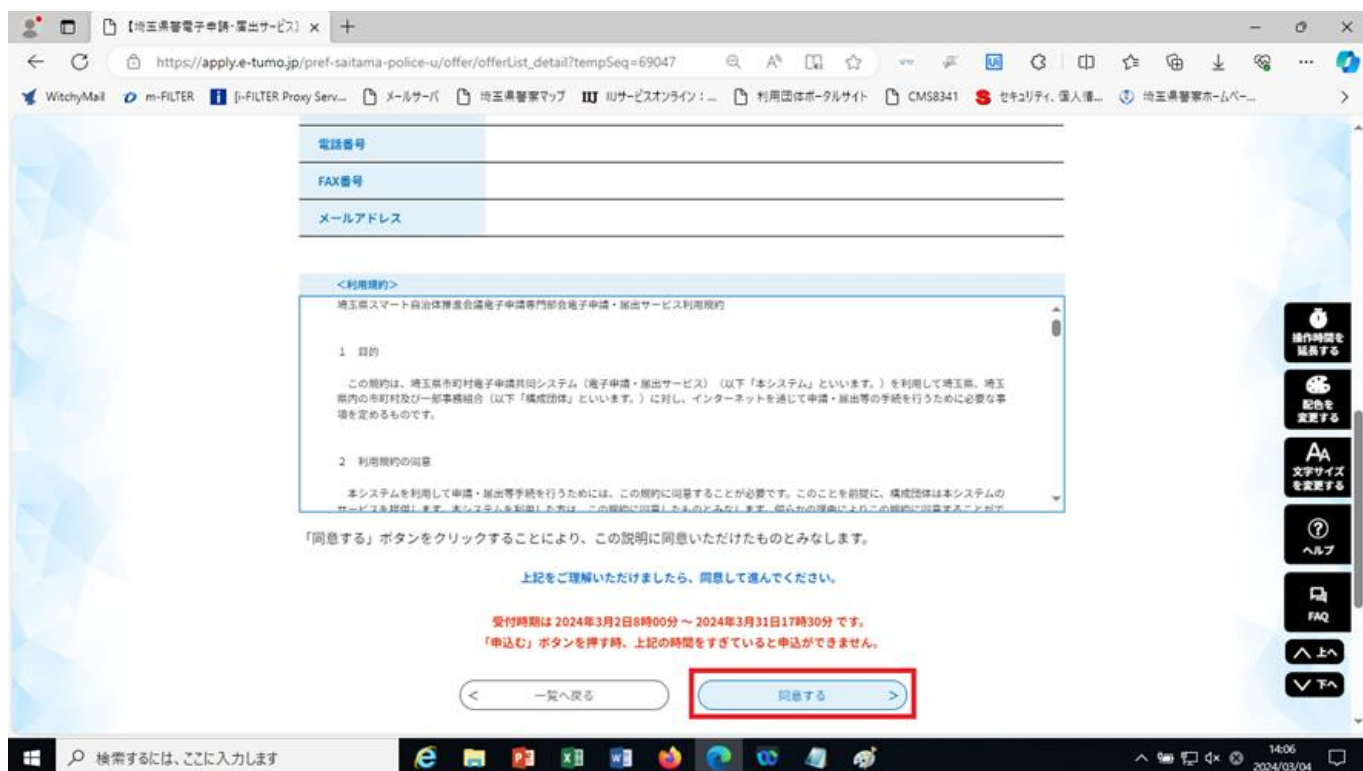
【埼玉県警電子申請・届出サービス】 ×  +

https://apply.e-tumo.jp/pref-saitama-police-u/offer/offerList_detail?tempSeq=69047

WitchyMail  m-FILTER  [i-FILTER Proxy Serv...  メールサーバ  埼玉県警察マップ  IIJサービスオンライン：...  利用団体ポータルサイト  CMS8341  セキュリティ、個人情...  埼玉県警察ホームペー...

| 電話番号 | |
|---|---|
| FAX番号 | |
| メールアドレス | |

<利用規約>

埼玉県スマート自治体推進会議電子申請専門部会電子申請・届出サービス利用規約

1　目的

この規約は、埼玉県市町村電子申請共同システム（電子申請・届出サービス）（以下「本システム」といいます。）を利用して埼玉県、埼玉県内の市町村及び一部事務組合（以下「構成団体」といいます。）に対し、インターネットを通じて申請・届出等の手続を行うために必要な事項を定めるものです。

2　利用規約の同意

本システムを利用して申請・届出等手続を行うためには、この規約に同意することが必要です。このことを前提に、構成団体は本システムのサービスを提供します。本システムを利用した方は、この規約に同意したものとみなします。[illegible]

「同意する」ボタンをクリックすることにより、この説明に同意いただけたものとみなします。

上記をご理解いただけましたら、同意して進んでください。

受付時期は 2024年3月2日8時00分 ～ 2024年3月31日17時30分 です。
「申込む」ボタンを押す時、上記の時間をすぎていると申込ができません。

< 一覧へ戻る

同意する >

操作時間を延長する
配色を変更する
文字サイズを変更する
ヘルプ
FAQ
上へ
下へ

検索するには、ここに入力します

14:06
2024/03/04